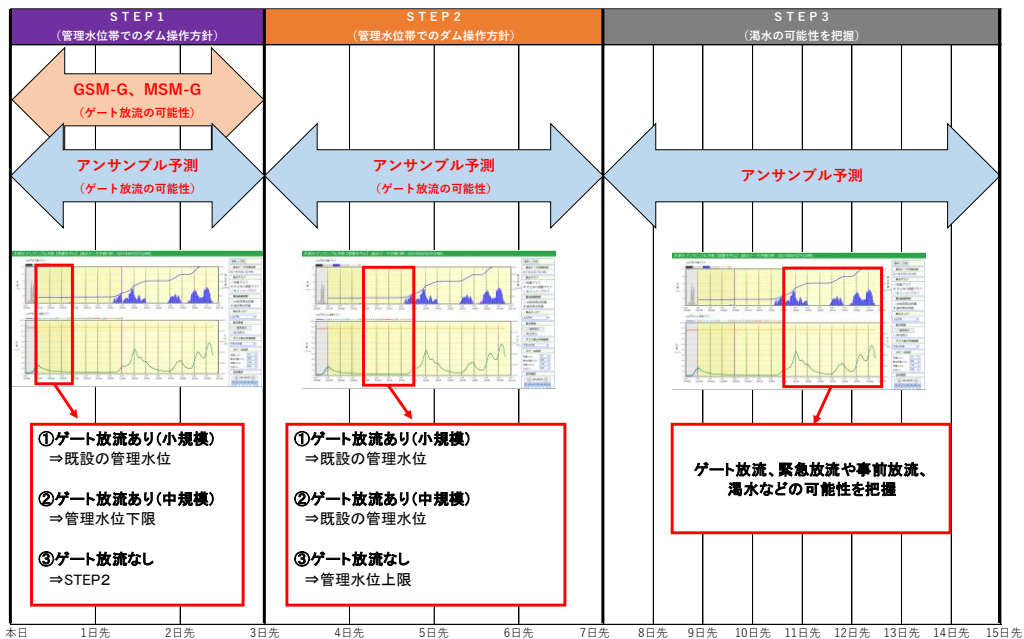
STEP1
（管理水位帯でのダム操作方針）

STEP2
（管理水位帯でのダム操作方針）

STEP3
（渇水の可能性を把握）

GSM-G、MSM-G
（ゲート放流の可能性）

アンサンブル予測
（ゲート放流の可能性）

アンサンブル予測
（ゲート放流の可能性）

アンサンブル予測

①ゲート放流あり（小規模）
⇒既設の管理水位

②ゲート放流あり（中規模）
⇒管理水位下限

③ゲート放流なし
⇒STEP2

①ゲート放流あり（小規模）
⇒既設の管理水位

②ゲート放流あり（中規模）
⇒既設の管理水位

③ゲート放流なし
⇒管理水位上限

ゲート放流、緊急放流や事前放流、渇水などの可能性を把握

本日 1日先 2日先 3日先 4日先 5日先 6日先 7日先 8日先 9日先 10日先 11日先 12日先 13日先 14日先 15日先